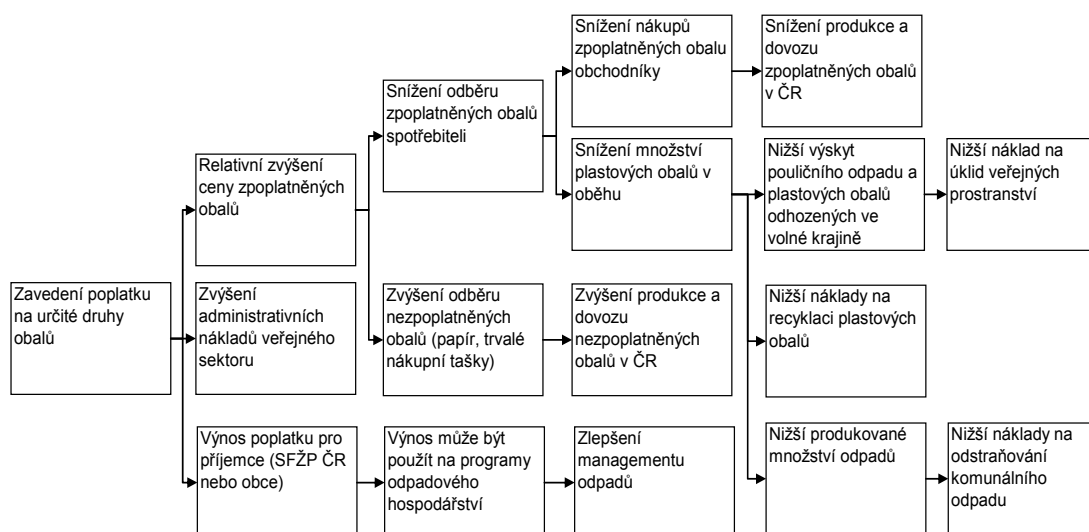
Zavedení poplatku na určité druhy obalů

Relativní zvýšení ceny zpoplatněných obalů

Zvýšení administrativních nákladů veřejného sektoru

Výnos poplatku pro příjemce (SFŽP ČR nebo obce)

Snížení odběru zpoplatněných obalů spotřebiteli

Zvýšení odběru nezpoplatněných obalů (papír, trvalé nákupní tašky)

Výnos může být použít na programy odpadového hospodářství

Snížení nákupů zpoplatněných obalu obchodníky

Snížení množství plastových obalů v oběhu

Zvýšení produkce a dovozu nezpoplatněných obalů v ČR

Zlepšení managementu odpadů

Snížení produkce a dovozu zpoplatněných obalů v ČR

Nižší výskyt pouličního odpadu a plastových obalů odhozených ve volné krajině

Nižší náklady na recyklaci plastových obalů

Nižší produkované množství odpadů

Nižší náklad na úklid veřejných prostranství

Nižší náklady na odstraňování komunálního odpadu